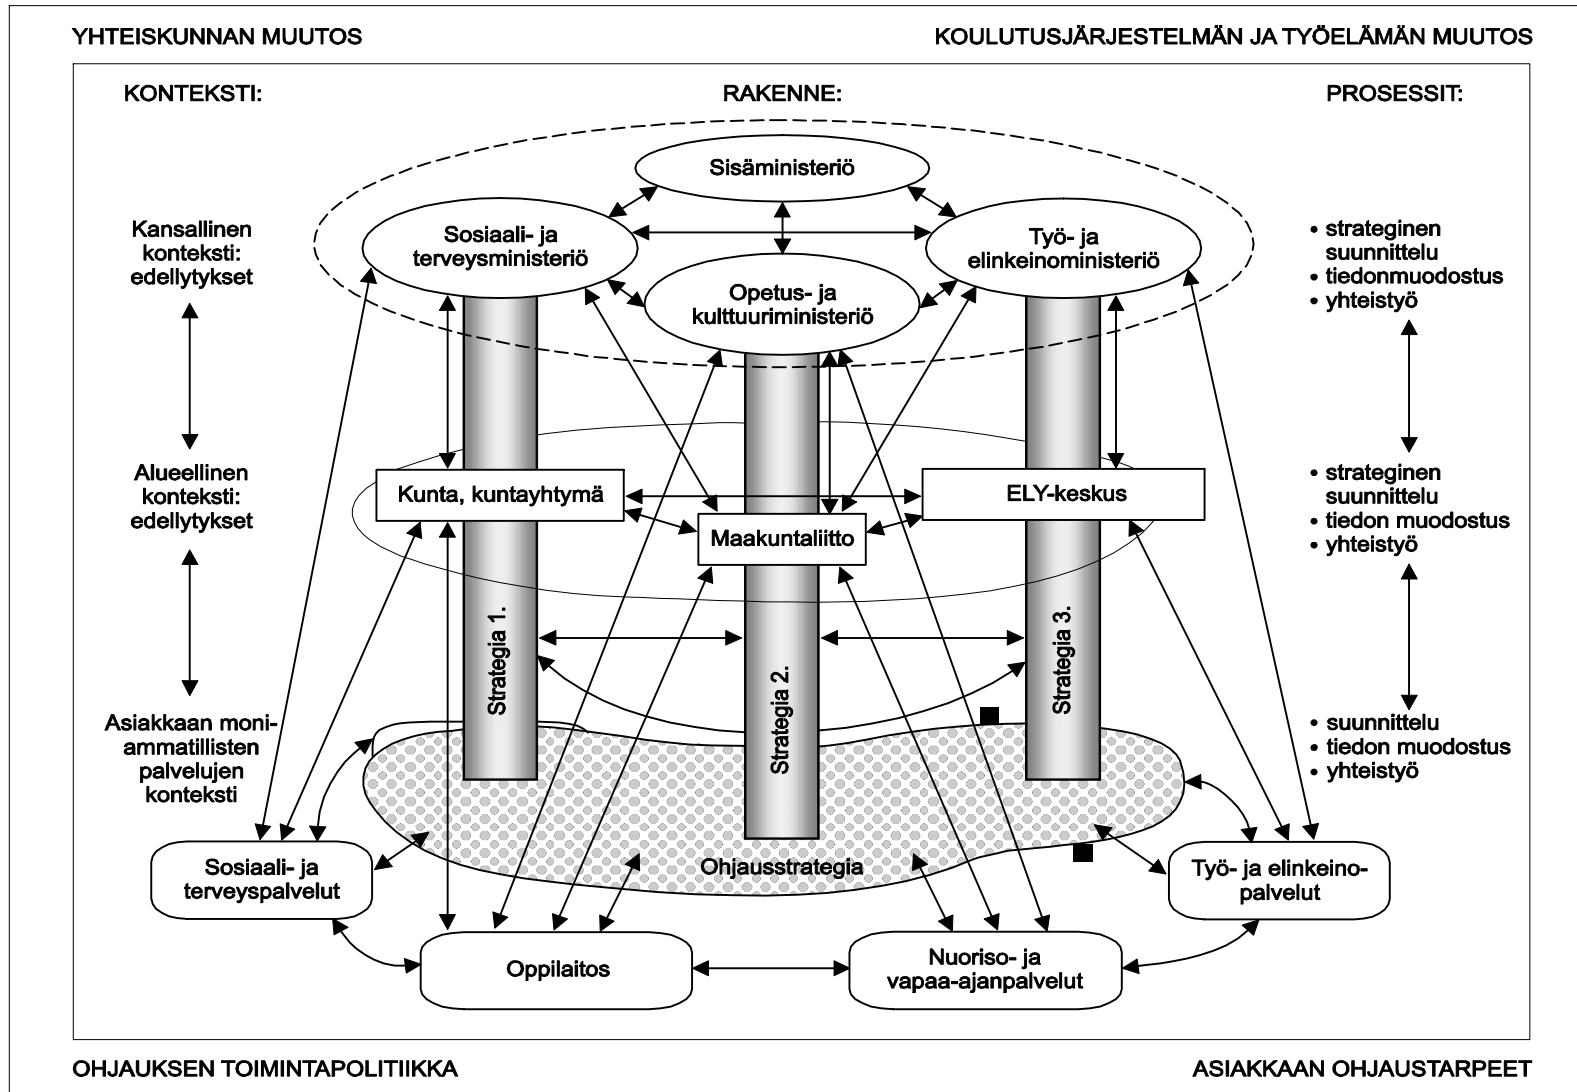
YHTEISKUNNAN MUUTOS

KOULUTUSJÄRJESTELMÄN JA TYÖELÄMÄN MUUTOS

KONTEKSTI:

RAKENNE:

PROSESSIT:

Kansallinen konteksti: edellytykset

Alueellinen konteksti: edellytykset

Asiakkaan moniammatillisten palvelujen konteksti

Sisäministeriö

Sosiaali- ja terveysministeriö

Opetus- ja kulttuuriministeriö

Työ- ja elinkeinoministeriö

Kunta, kuntayhtymä

Maakuntaliitto

ELY-keskus

Strategia 1.

Strategia 2.

Strategia 3.

Ohjausstrategia

Sosiaali- ja terveyspalvelut

Oppilaitos

Nuoriso- ja vapaa-ajanpalvelut

Työ- ja elinkeinopalvelut

• strateginen suunnittelu
• tiedonmuodostus
• yhteistyö

• strateginen suunnittelu
• tiedon muodostus
• yhteistyö

• suunnittelu
• tiedon muodostus
• yhteistyö

OHJAUKSEN TOIMINTAPOLITIIKKA

ASIAKKAAN OHJAUSTARPEET